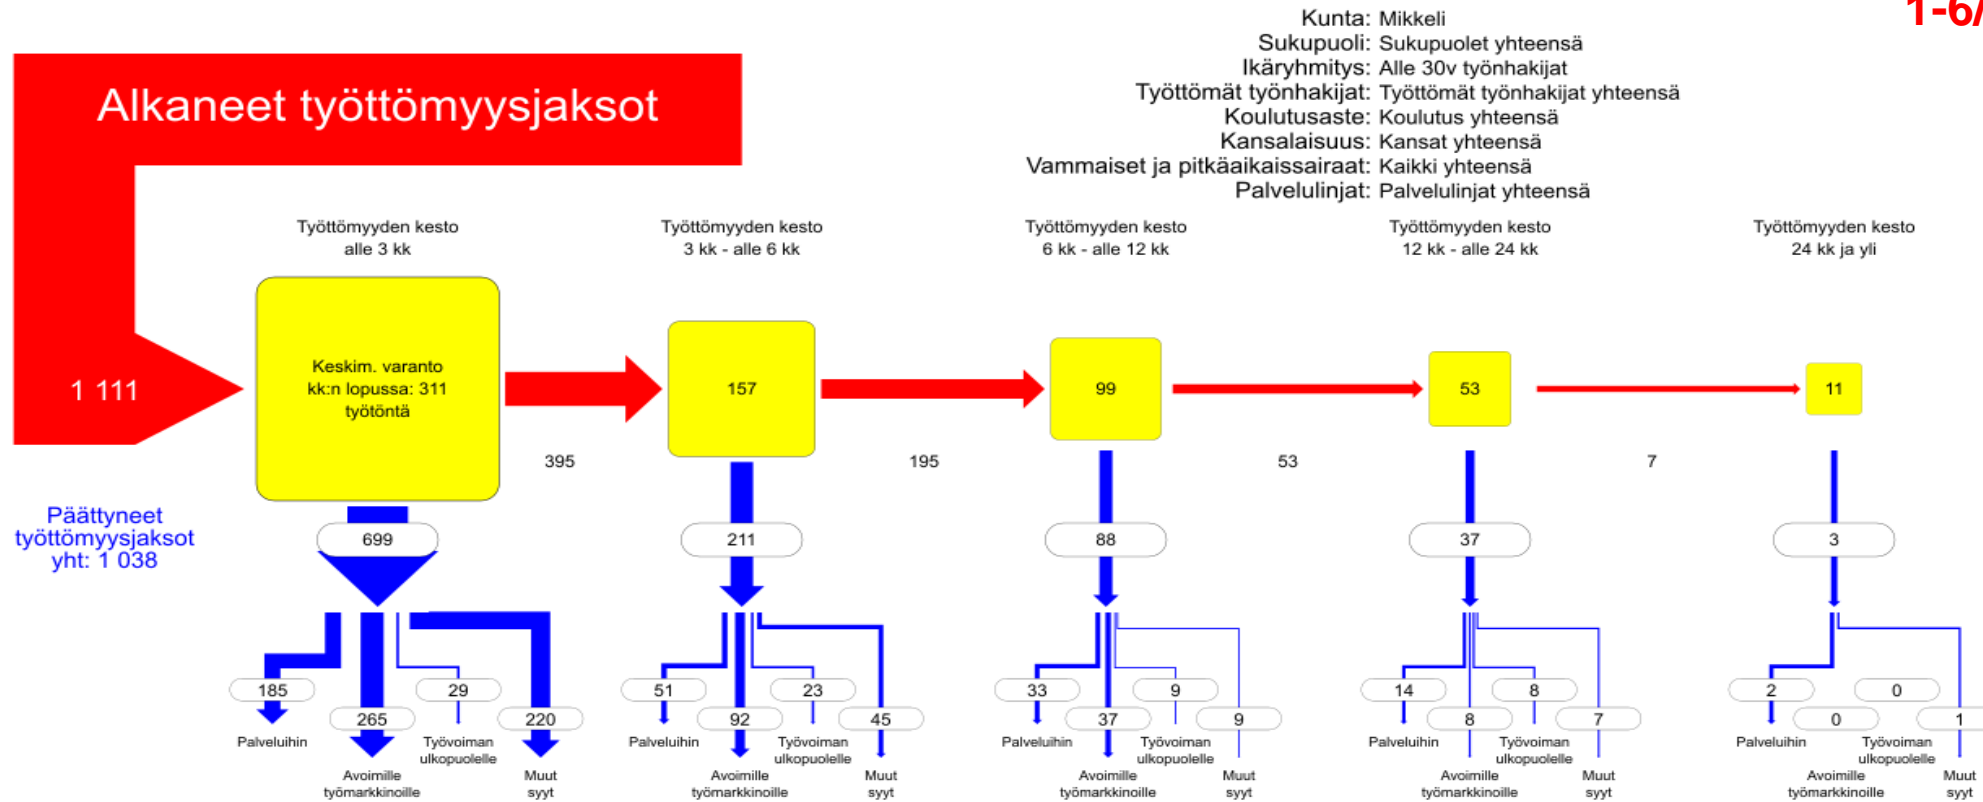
1-6/

Kunta: Mikkeli
Sukupuoli: Sukupuolet yhteensä
Ikäryhmitys: Alle 30v työnhakijat
Työttömät työnhakijat: Työttömät työnhakijat yhteensä
Koulutusaste: Koulutus yhteensä
Kansalaisuus: Kansat yhteensä
Vammaiset ja pitkäaikaissairaat: Kaikki yhteensä
Palvelulinjat: Palvelulinjat yhteensä

Alkaneet työttömyysjaksot

1 111

Työttömyyden kesto alle 3 kk

Keskim. varanto kk:n lopussa: 311 työtöntä

395

Työttömyyden kesto 3 kk - alle 6 kk

157

195

Työttömyyden kesto 6 kk - alle 12 kk

99

53

Työttömyyden kesto 12 kk - alle 24 kk

53

7

Työttömyyden kesto 24 kk ja yli

11

Päättyneet työttömyysjaksot yht: 1 038

699

185
Palveluihin
265
Avoimille työmarkkinoille
29
Työvoiman ulkopuolelle
220
Muut syyt

211

51
Palveluihin
92
Avoimille työmarkkinoille
23
Työvoiman ulkopuolelle
45
Muut syyt

88

33
Palveluihin
37
Avoimille työmarkkinoille
9
Työvoiman ulkopuolelle
9
Muut syyt

37

14
Palveluihin
8
Avoimille työmarkkinoille
8
Työvoiman ulkopuolelle
7
Muut syyt

3

2
Palveluihin
0
Avoimille työmarkkinoille
0
Työvoiman ulkopuolelle
1
Muut syyt